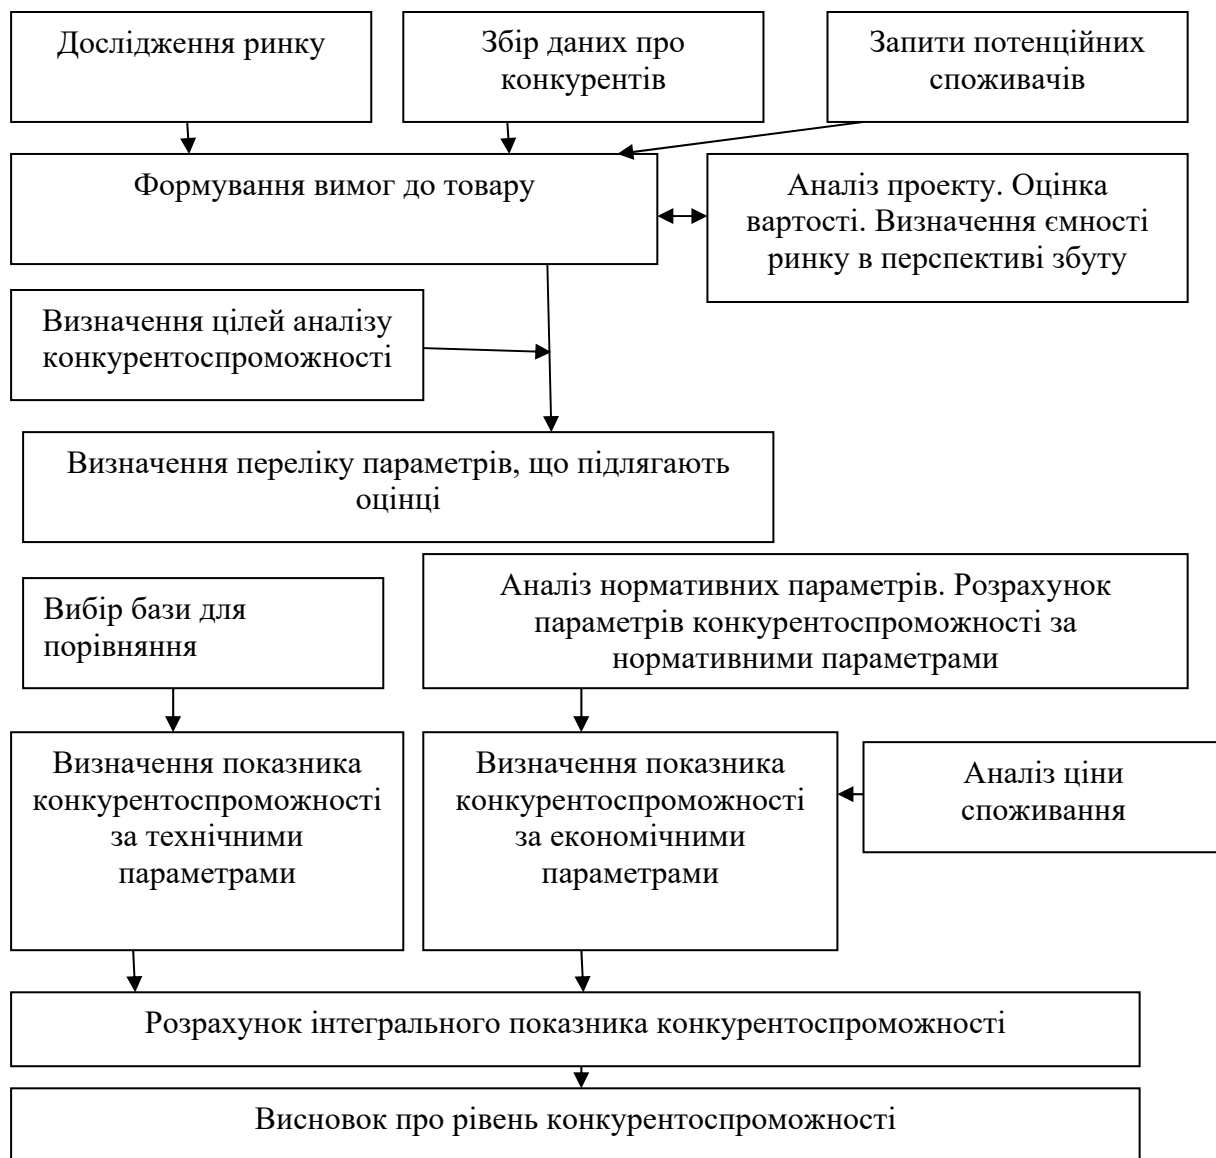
Дослідження ринку

Збір даних про конкурентів

Запити потенційних споживачів

Формування вимог до товару

Аналіз проекту. Оцінка вартості. Визначення ємності ринку в перспективі збуту

Визначення цілей аналізу конкурентоспроможності

Визначення переліку параметрів, що підлягають оцінці

Вибір бази для порівняння

Аналіз нормативних параметрів. Розрахунок параметрів конкурентоспроможності за нормативними параметрами

Визначення показника конкурентоспроможності за технічними параметрами

Визначення показника конкурентоспроможності за економічними параметрами

Аналіз ціни споживання

Розрахунок інтегрального показника конкурентоспроможності

Висновок про рівень конкурентоспроможності